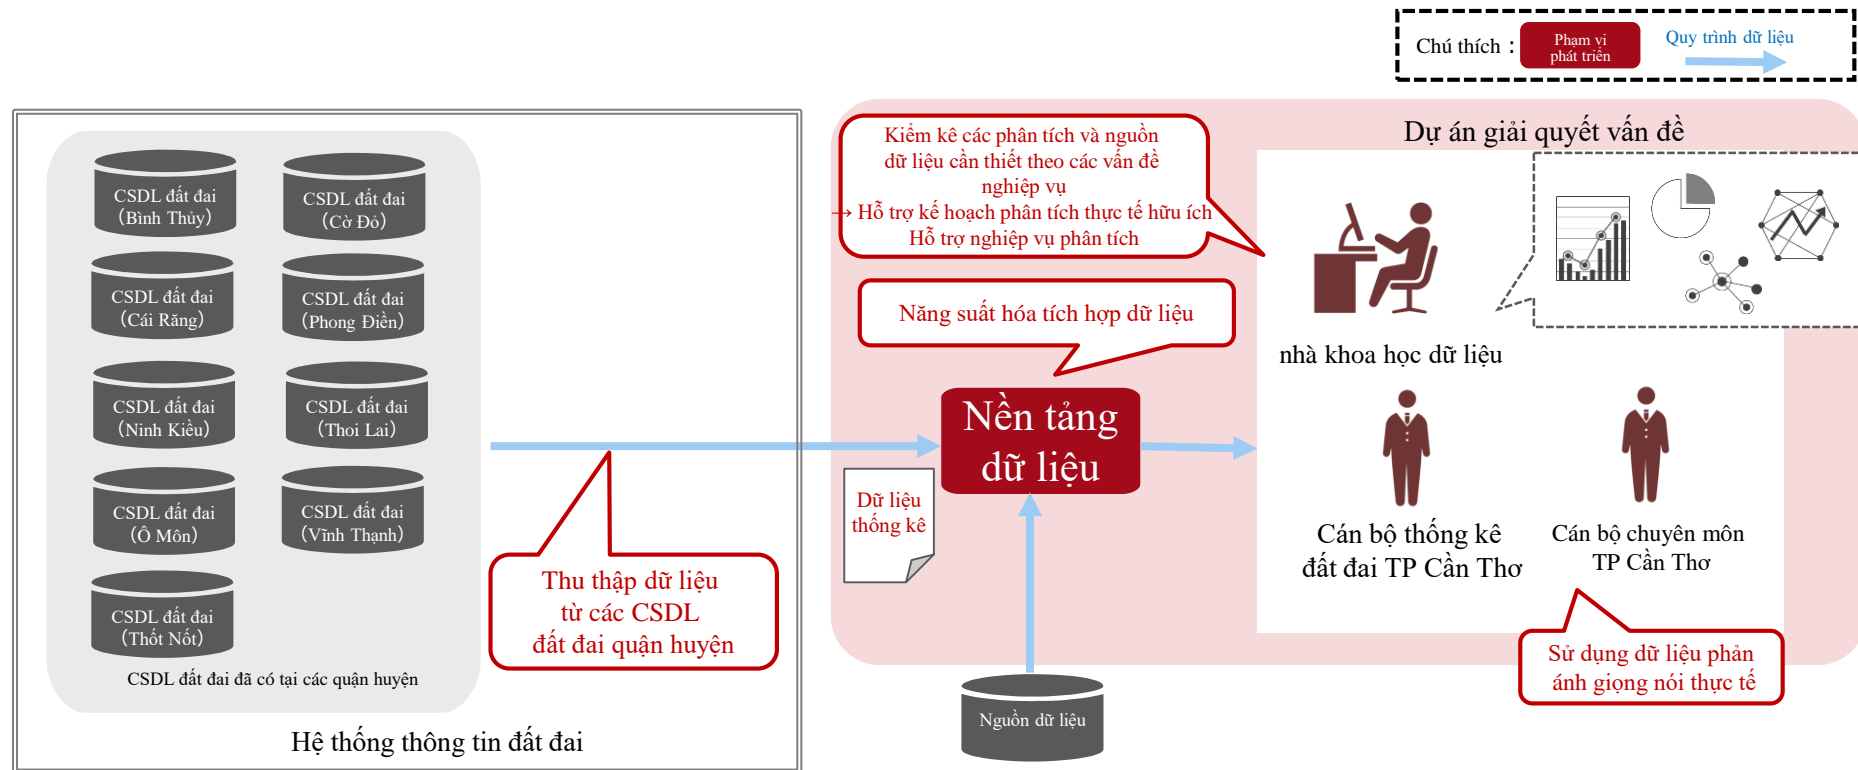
Chú thích :
Phạm vi phát triển
Quy trình dữ liệu

CSDL đất đai (Bình Thủy)
CSDL đất đai (Cờ Đỏ)
CSDL đất đai (Cái Răng)
CSDL đất đai (Phong Điền)
CSDL đất đai (Ninh Kiều)
CSDL đất đai (Thới Lai)
CSDL đất đai (Ô Môn)
CSDL đất đai (Vĩnh Thạnh)
CSDL đất đai (Thốt Nốt)
CSDL đất đai đã có tại các quận huyện

Hệ thống thông tin đất đai

Thu thập dữ liệu từ các CSDL đất đai quận huyện

Kiểm kê các phân tích và nguồn dữ liệu cần thiết theo các vấn đề nghiệp vụ
→ Hỗ trợ kế hoạch phân tích thực tế hữu ích
Hỗ trợ nghiệp vụ phân tích

Năng suất hóa tích hợp dữ liệu

Nền tảng dữ liệu

Dữ liệu thống kê

Nguồn dữ liệu

Dự án giải quyết vấn đề

nhà khoa học dữ liệu

Cán bộ thống kê đất đai TP Cần Thơ

Cán bộ chuyên môn TP Cần Thơ

Sử dụng dữ liệu phản ánh giọng nói thực tế